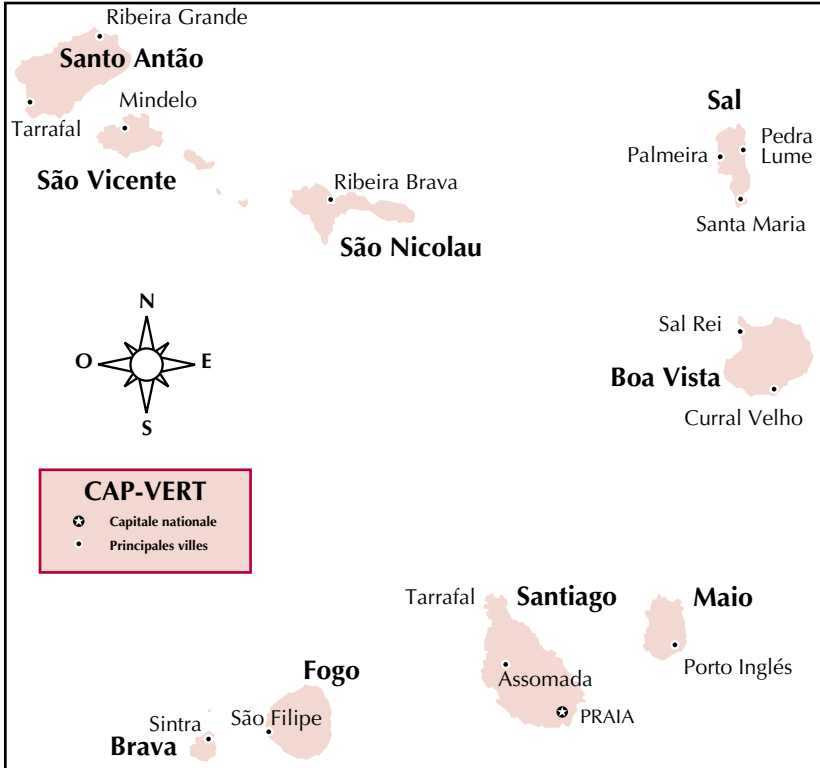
Ribeira Grande
Santo Antão
Mindelo
Tarrafal
São Vicente
Ribeira Brava
São Nicolau
Sal
Palmeira
Pedra Lume
Santa Maria
N
O
E
S
Sal Rei
Boa Vista
Curral Velho
CAP-VERT
Capitale nationale
Principales villes
Tarrafal
Santiago
Maio
Fogo
Assomada
Porto Inglés
PRAIA
Sintra
São Filipe
Brava